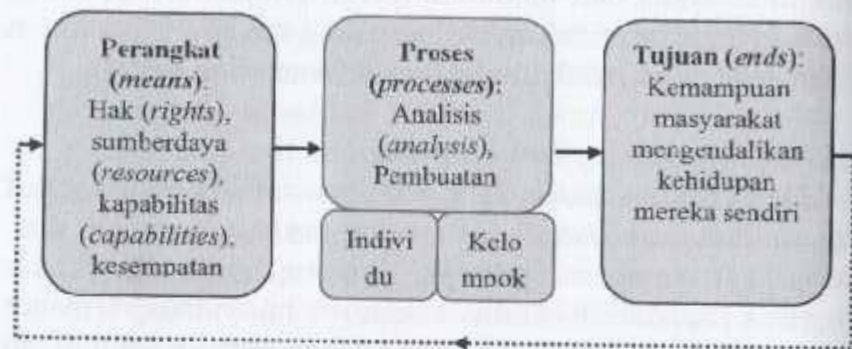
**Perangkat** (*means*). Hak (*rights*), sumberdaya (*resources*), kapabilitas (*capabilities*), kesempatan

**Proses** (*processes*): Analisis (*analysis*), Pembuatan

Indivi du

Kelo mpok

**Tujuan** (*ends*): Kemampuan masyarakat mengendalikan kehidupan mereka sendiri